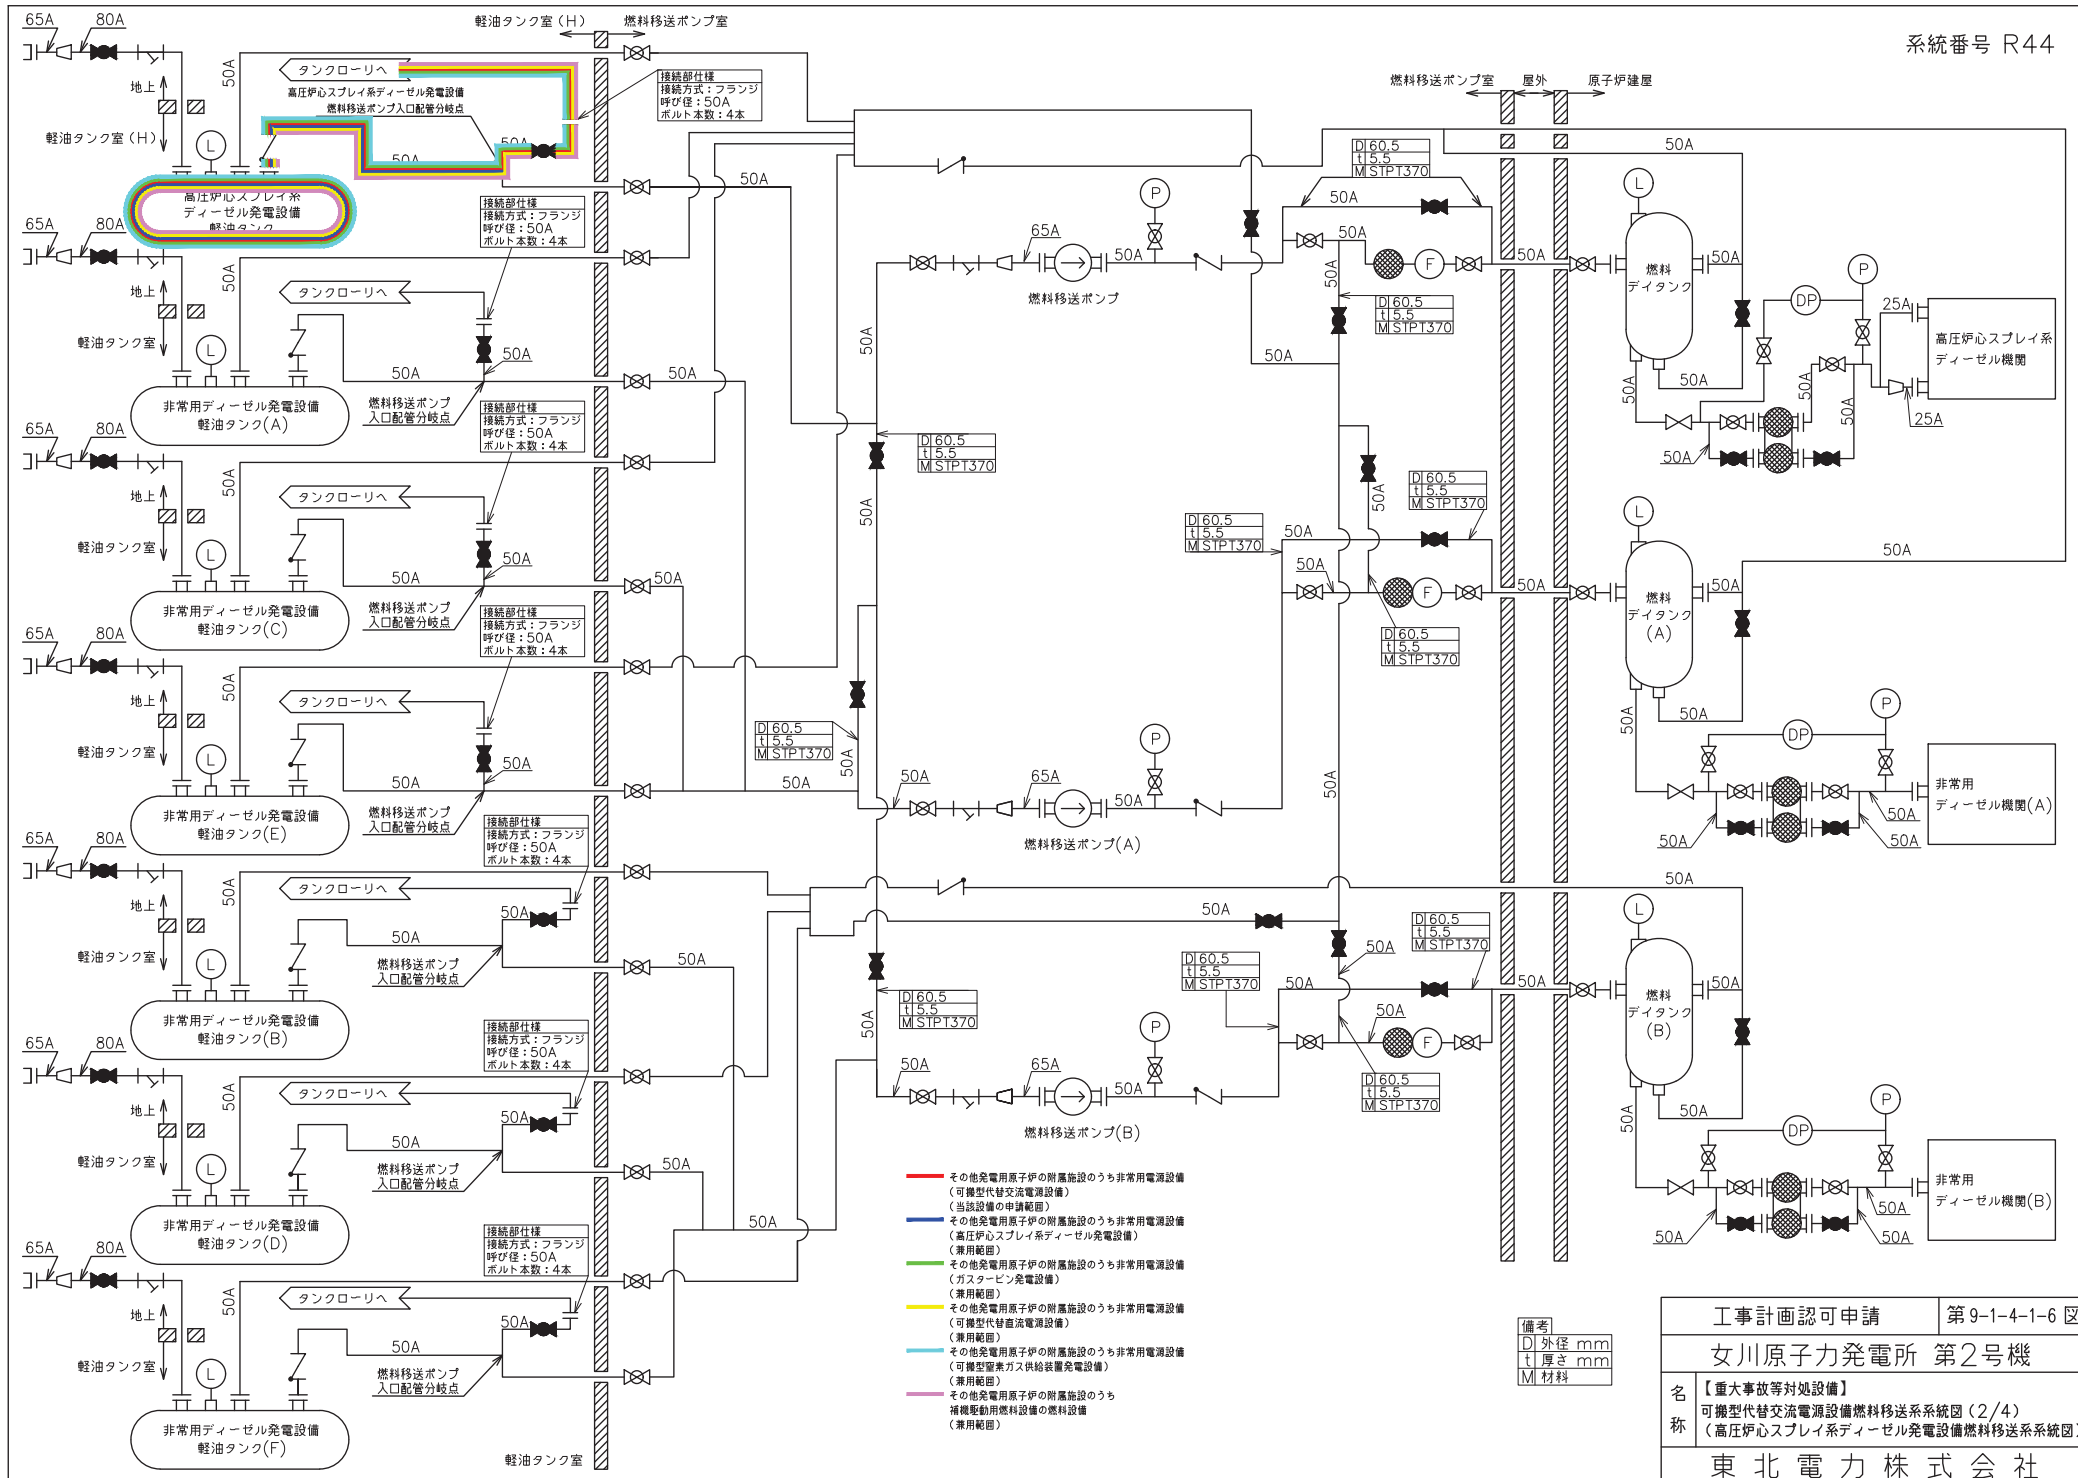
系統番号 R44

軽油タンク室（H） 燃料移送ポンプ室

65A 80A
地上
軽油タンク室（H）
50A
タンクローリへ
高圧炉心スプレイ系ディーゼル発電設備
燃料移送ポンプ入口配管分岐点
50A
50A
高圧炉心スプレイ系
ディーゼル発電設備
軽油タンク

接続部仕様
接続方式：フランジ
呼び径：50A
ボルト本数：4本

燃料移送ポンプ室 屋外 原子炉建屋

65A 80A
地上
軽油タンク室
50A
タンクローリへ
50A
50A
燃料移送ポンプ入口配管分岐点
非常用ディーゼル発電設備
軽油タンク(A)

接続部仕様
接続方式：フランジ
呼び径：50A
ボルト本数：4本

65A 80A
地上
軽油タンク室
50A
タンクローリへ
50A
50A
燃料移送ポンプ入口配管分岐点
非常用ディーゼル発電設備
軽油タンク(C)

接続部仕様
接続方式：フランジ
呼び径：50A
ボルト本数：4本

65A 80A
地上
軽油タンク室
50A
タンクローリへ
50A
50A
燃料移送ポンプ入口配管分岐点
非常用ディーゼル発電設備
軽油タンク(E)

接続部仕様
接続方式：フランジ
呼び径：50A
ボルト本数：4本

65A 80A
地上
軽油タンク室
50A
タンクローリへ
50A
50A
燃料移送ポンプ入口配管分岐点
非常用ディーゼル発電設備
軽油タンク(B)

接続部仕様
接続方式：フランジ
呼び径：50A
ボルト本数：4本

65A 80A
地上
軽油タンク室
50A
タンクローリへ
50A
50A
燃料移送ポンプ入口配管分岐点
非常用ディーゼル発電設備
軽油タンク(D)

接続部仕様
接続方式：フランジ
呼び径：50A
ボルト本数：4本

65A 80A
地上
軽油タンク室
50A
タンクローリへ
50A
50A
燃料移送ポンプ入口配管分岐点
非常用ディーゼル発電設備
軽油タンク(F)

軽油タンク室

50A 50A 50A 50A 50A 50A 50A 50A 50A 50A

D 60.5
t 5.5
M STPT370

65A 50A P
燃料移送ポンプ
65A 50A P
燃料移送ポンプ(A)
65A 50A P
燃料移送ポンプ(B)

F F F F
L
燃料デイタンク
L
燃料デイタンク(A)
L
燃料デイタンク(B)
DP P 25A 25A
高圧炉心スプレイ系ディーゼル機関
非常用ディーゼル機関(A)
非常用ディーゼル機関(B)

その他発電用原子炉の附属施設のうち非常用電源設備（可搬型代替交流電源設備）（当該設備の申請範囲）
その他発電用原子炉の附属施設のうち非常用電源設備（高圧炉心スプレイ系ディーゼル発電設備）（兼用範囲）
その他発電用原子炉の附属施設のうち非常用電源設備（ガスタービン発電設備）（兼用範囲）
その他発電用原子炉の附属施設のうち非常用電源設備（可搬型代替直流電源設備）（兼用範囲）
その他発電用原子炉の附属施設のうち非常用電源設備（可搬型窒素ガス供給装置発電設備）（兼用範囲）
その他発電用原子炉の附属施設のうち補機駆動用燃料設備の燃料設備（兼用範囲）

備考
D 外径 mm
t 厚さ mm
M 材料

工事計画認可申請 第9-1-4-1-6図
女川原子力発電所 第2号機
名称 【重大事故等対処設備】
可搬型代替交流電源設備燃料移送系系統図（2/4）
（高圧炉心スプレイ系ディーゼル発電設備燃料移送系系統図）
東北電力株式会社